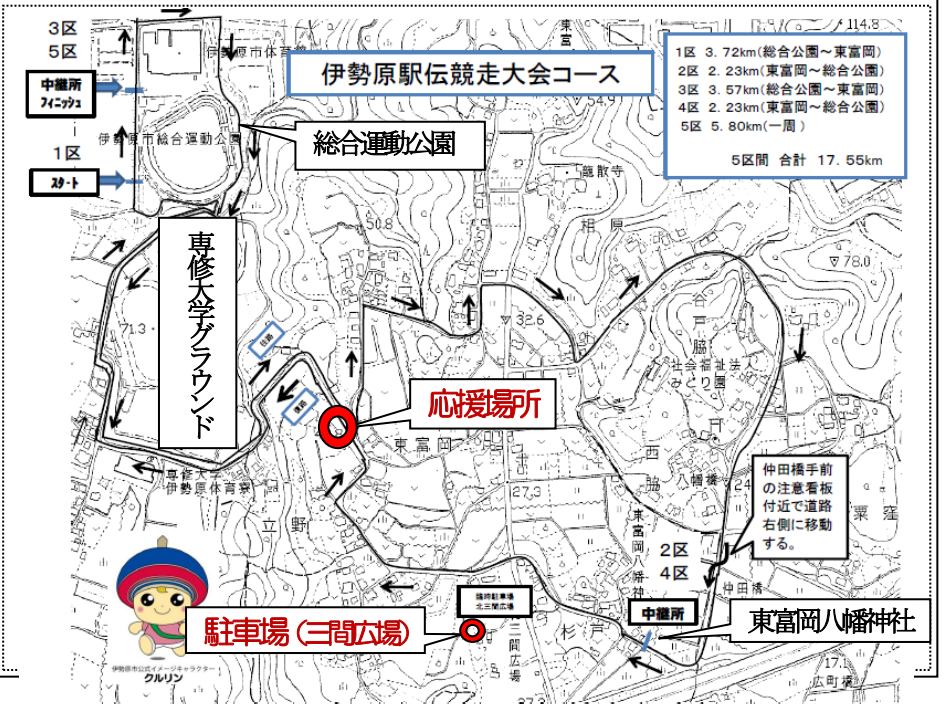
3区
5区

中継所
フィニッシュ

1区

スタート

伊勢原駅伝競走大会コース

1区 3.72km(総合公園～東富岡)
2区 2.23km(東富岡～総合公園)
3区 3.57km(総合公園～東富岡)
4区 2.23km(東富岡～総合公園)
5区 5.80km(一周)

5区間 合計 17.55km

総合運動公園

伊勢原市体育館

伊勢原市総合運動公園

専修大学グラウンド

専修大学伊勢原体育寮

応援場所

東富岡

西

仲田橋手前の注意看板付近で道路右側に移動する。

2区
4区

中継所

東富岡八幡神社

駐車場(三間広場)

臨時駐車場北三間広場

三間広場

杉戸

立野

粟窪

谷戸

脇

社会福祉法人みどり園

八幡

相原

龍散寺

東富岡八幡

仲田橋

広町

伊勢原市公式イメージキャラクター
クルリン

114.8
54.9
50.8
32.6
71.3
27.3
78.0
17.1